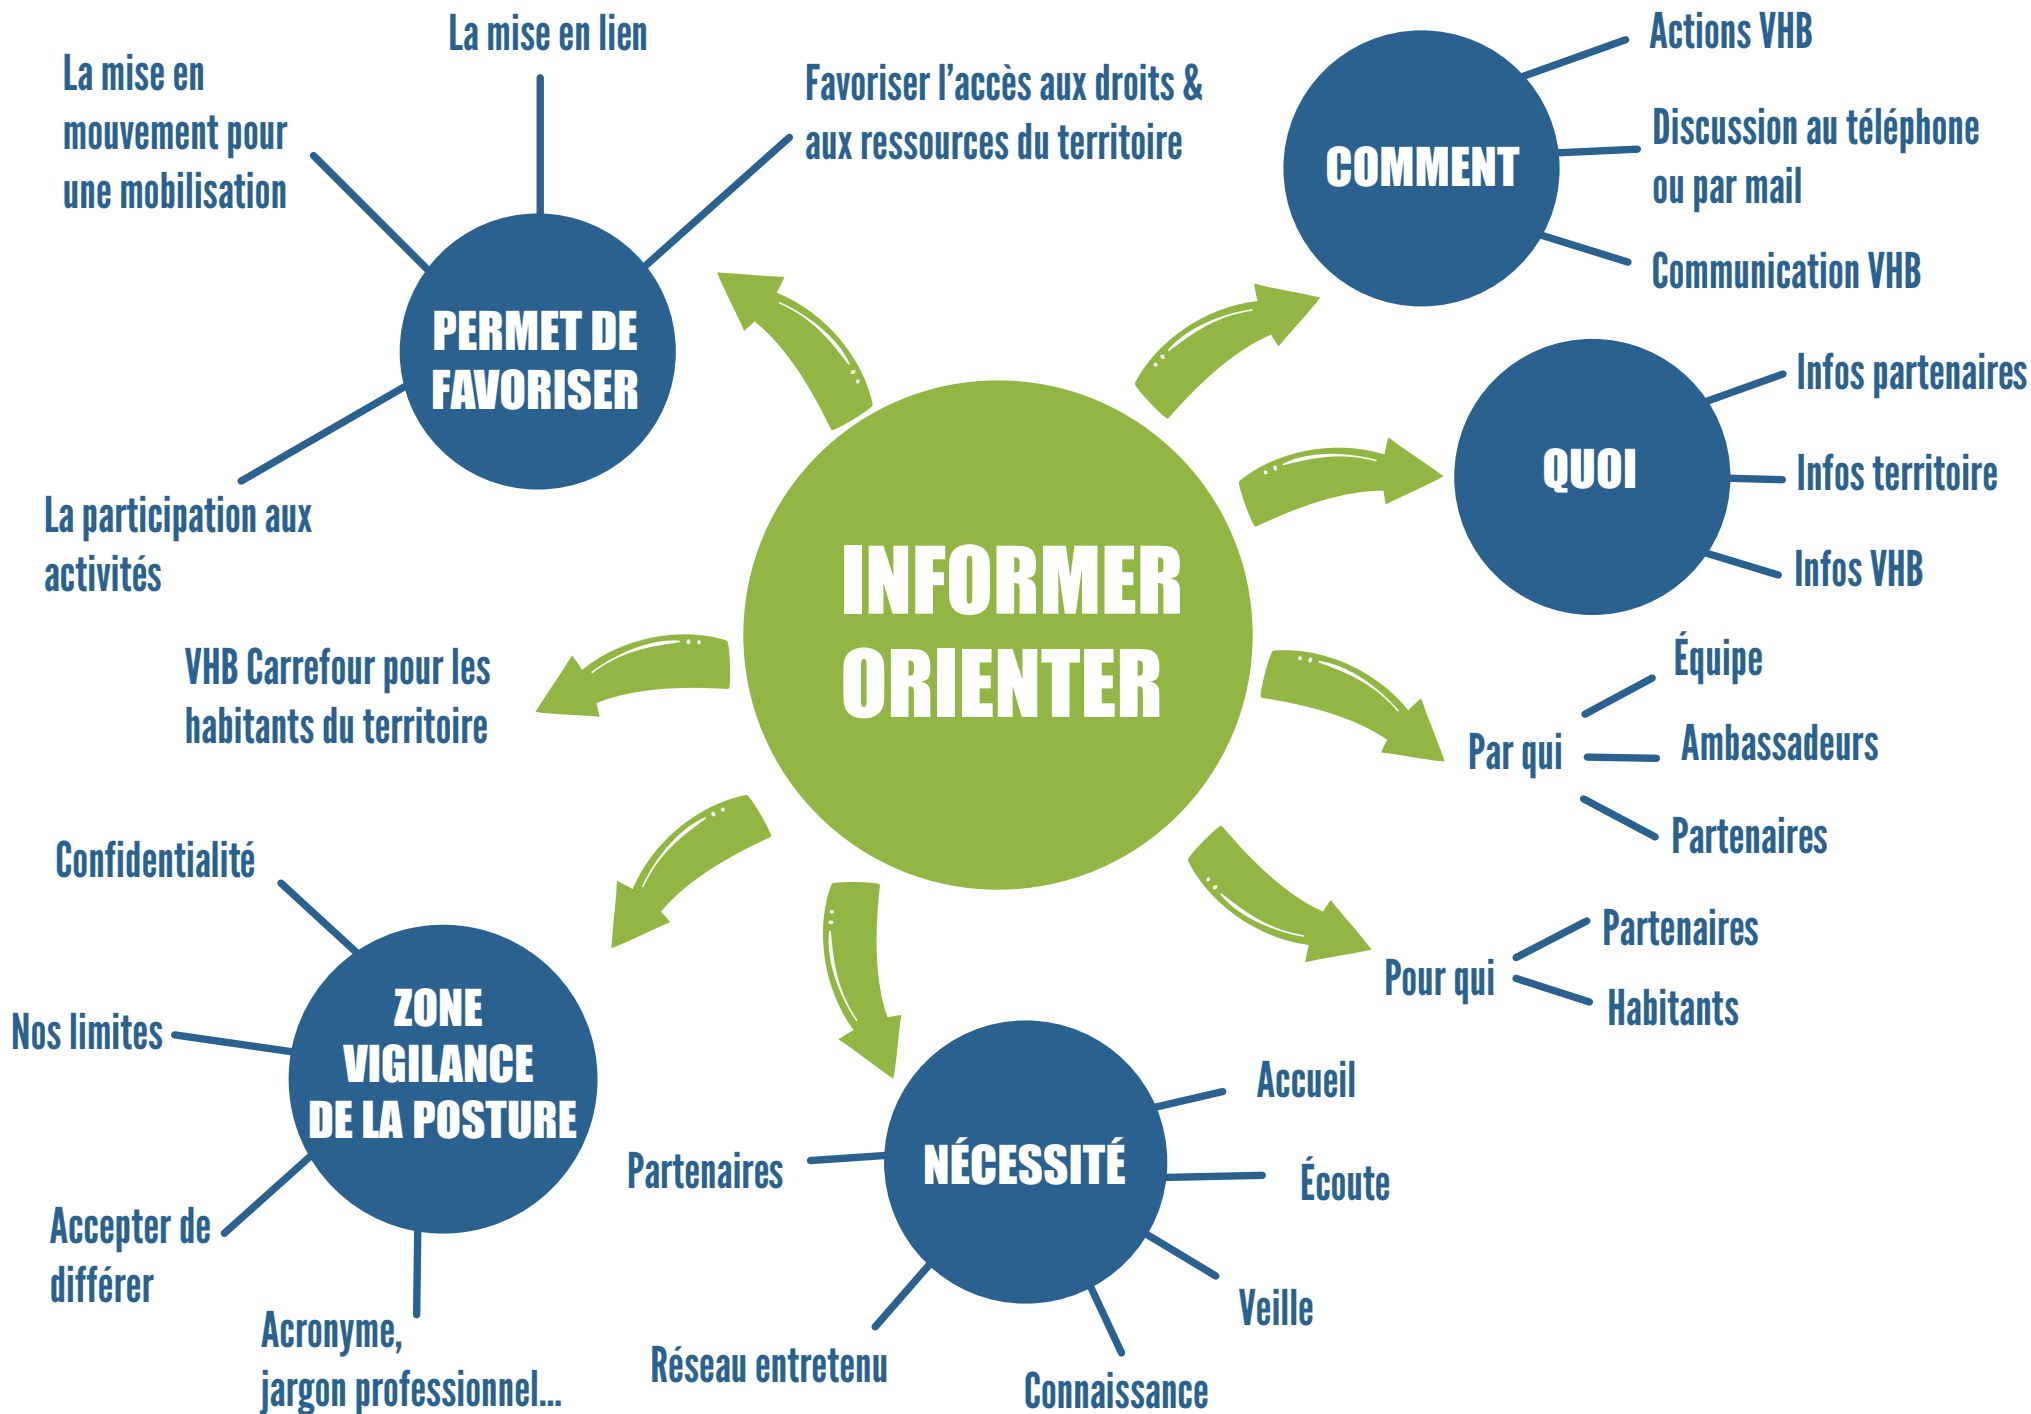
INFORMER ORIENTER

PERMET DE FAVORISER

La mise en mouvement pour une mobilisation

La mise en lien

Favoriser l'accès aux droits & aux ressources du territoire

La participation aux activités

COMMENT

Actions VHB

Discussion au téléphone ou par mail

Communication VHB

QUOI

Infos partenaires

Infos territoire

Infos VHB

Par qui

Équipe

Ambassadeurs

Partenaires

Pour qui

Partenaires

Habitants

VHB Carrefour pour les habitants du territoire

ZONE VIGILANCE DE LA POSTURE

Confidentialité

Nos limites

Accepter de différer

Acronyme, jargon professionnel...

NÉCESSITÉ

Partenaires

Accueil

Écoute

Veille

Connaissance

Réseau entretenu